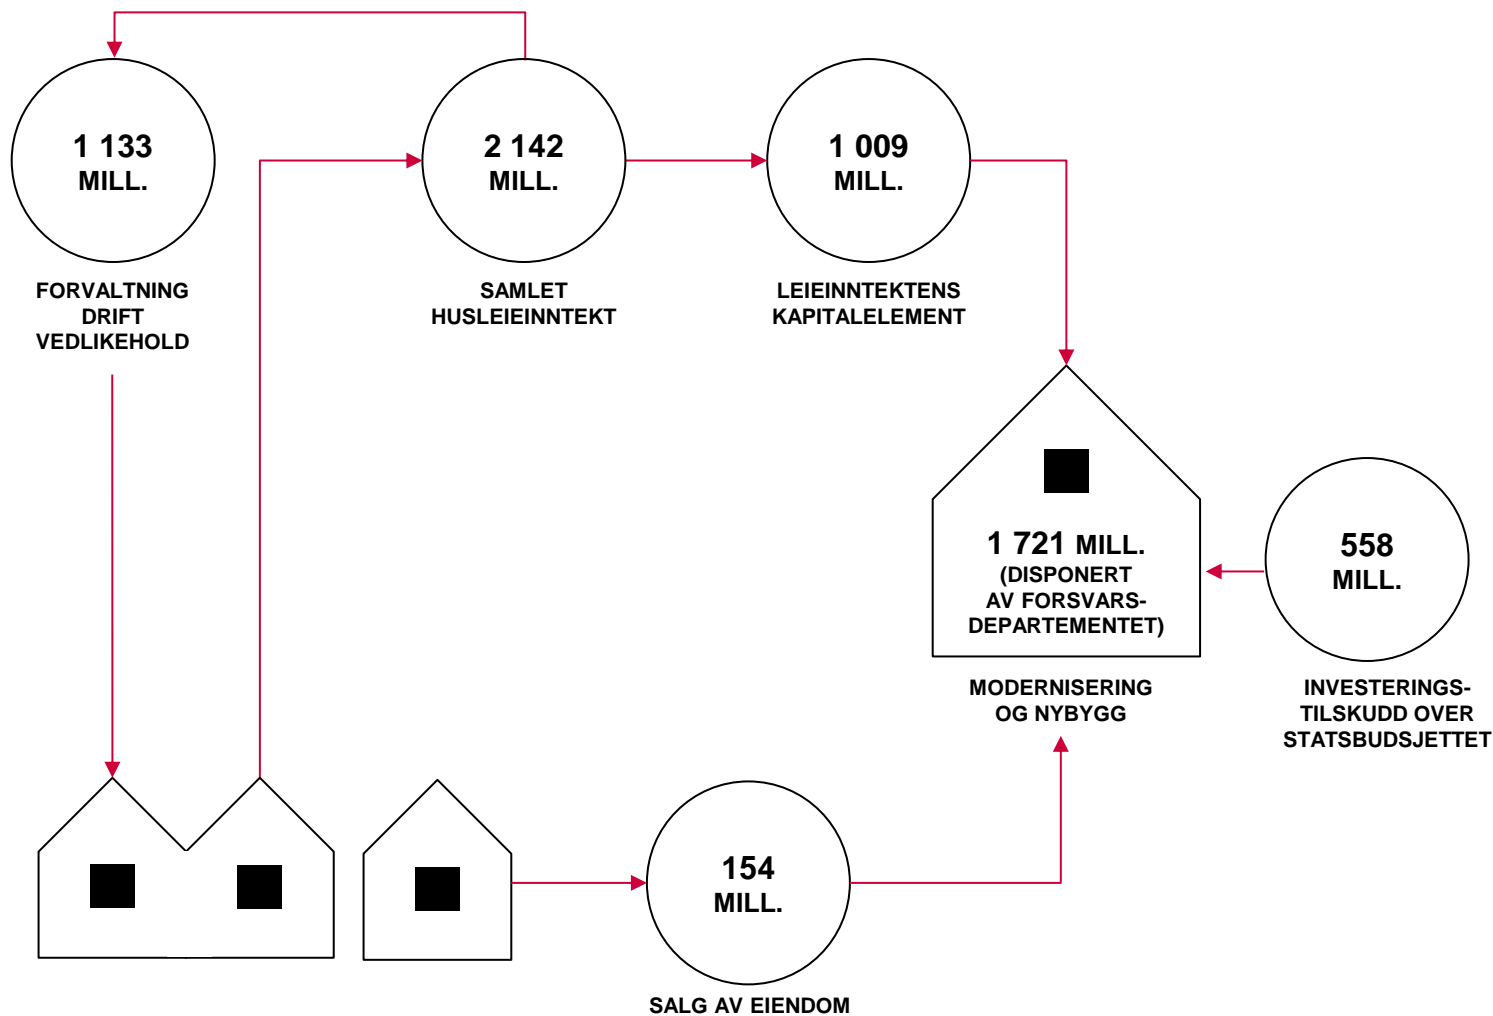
1 133
MILL.

FORVALTNING
DRIFT
VEDLIKEHOLD

2 142
MILL.

SAMLET
HUSLEIEINNTEKT

1 009
MILL.

LEIEINNTEKTENS
KAPITALELEMENT

1 721 MILL.
(DISPONERT
AV FORSVARS-
DEPARTEMENTET)

MODERNISERING
OG NYBYGG

558
MILL.

INVESTERINGS-
TILSKUDD OVER
STATSBUDSJETTET

154
MILL.

SALG AV EIENDOM